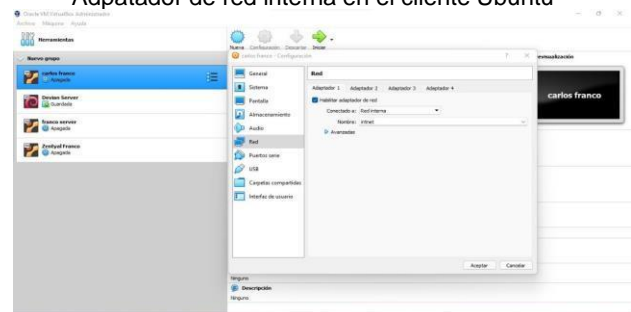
Adapatador de red interna en el cliente Ubuntu

Oracle VM VirtualBox Administrador
Archivo Máquina Ayuda

Herramientas

Nuevo grupo

carlos franco
Apagada

Devian Server
Guardada

franco server
Apagada

Zentyal Franco
Apagada

Nueva Configuración Descartar Iniciar

carlos franco - Configuración

General
Sistema
Pantalla
Almacenamiento
Audio
Red
Puertos serie
USB
Carpetas compartidas
Interfaz de usuario

Red

Adaptador 1 Adaptador 2 Adaptador 3 Adaptador 4

Habilitar adaptador de red

Conectado a: Red interna

Nombre: intnet

Avanzadas

Aceptar Cancelar

Previsualización

carlos franco

Ninguno

Descripción

Ninguno